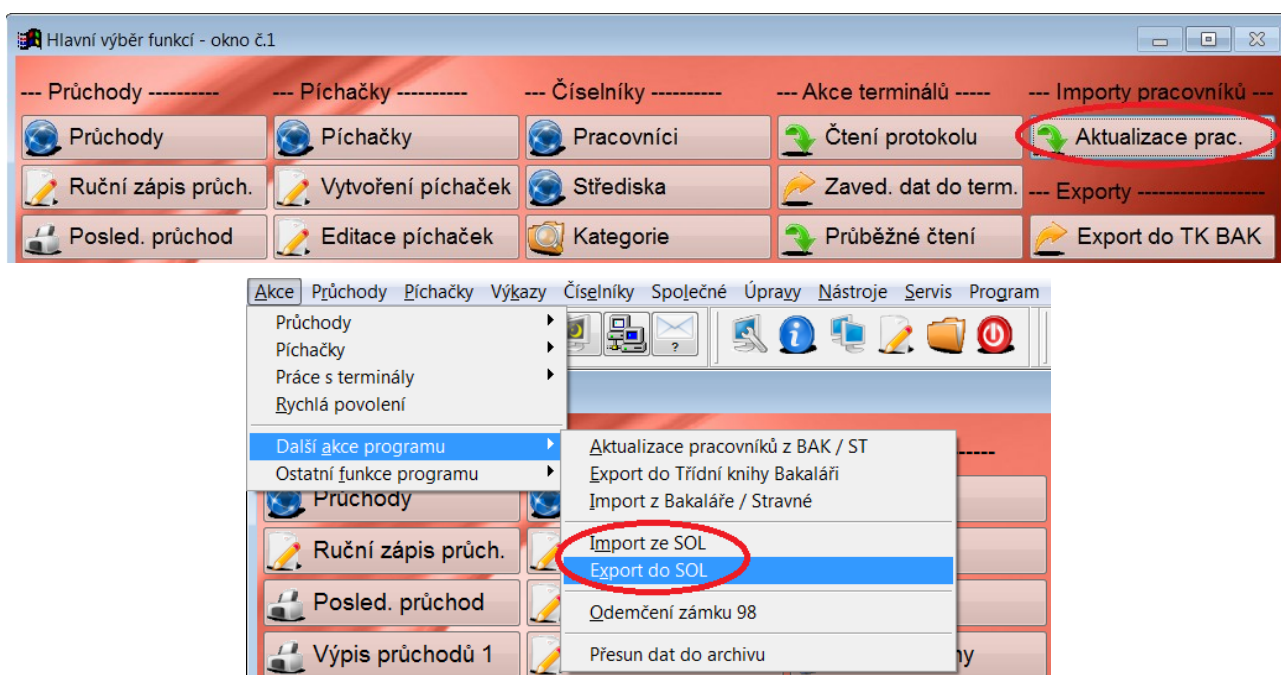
Hlavní výběr funkcí - okno č.1

--- Průchody ----------
Průchody
Ruční zápis průch.
Posled. průchod

--- Píchačky ----------
Píchačky
Vytvoření píchaček
Editace píchaček

--- Číselníky ----------
Pracovníci
Střediska
Kategorie

--- Akce terminálů -----
Čtení protokolu
Zaved. dat do term.
Průběžné čtení

--- Importy pracovníků ---
Aktualizace prac.
--- Exporty ------------------
Export do TK BAK

Akce Průchody Píchačky Výkazy Číselníky Společné Úpravy Nástroje Servis Program

Průchody
Píchačky
Práce s terminály
Rychlá povolení
Další akce programu
Ostatní funkce programu

Aktualizace pracovníků z BAK / ST
Export do Třídní knihy Bakaláři
Import z Bakaláře / Stravné
Import ze SOL
Export do SOL
Odemčení zámku 98
Přesun dat do archivu

Průchody
Ruční zápis průch.
Posled. průchod
Výpis průchodů 1
ny